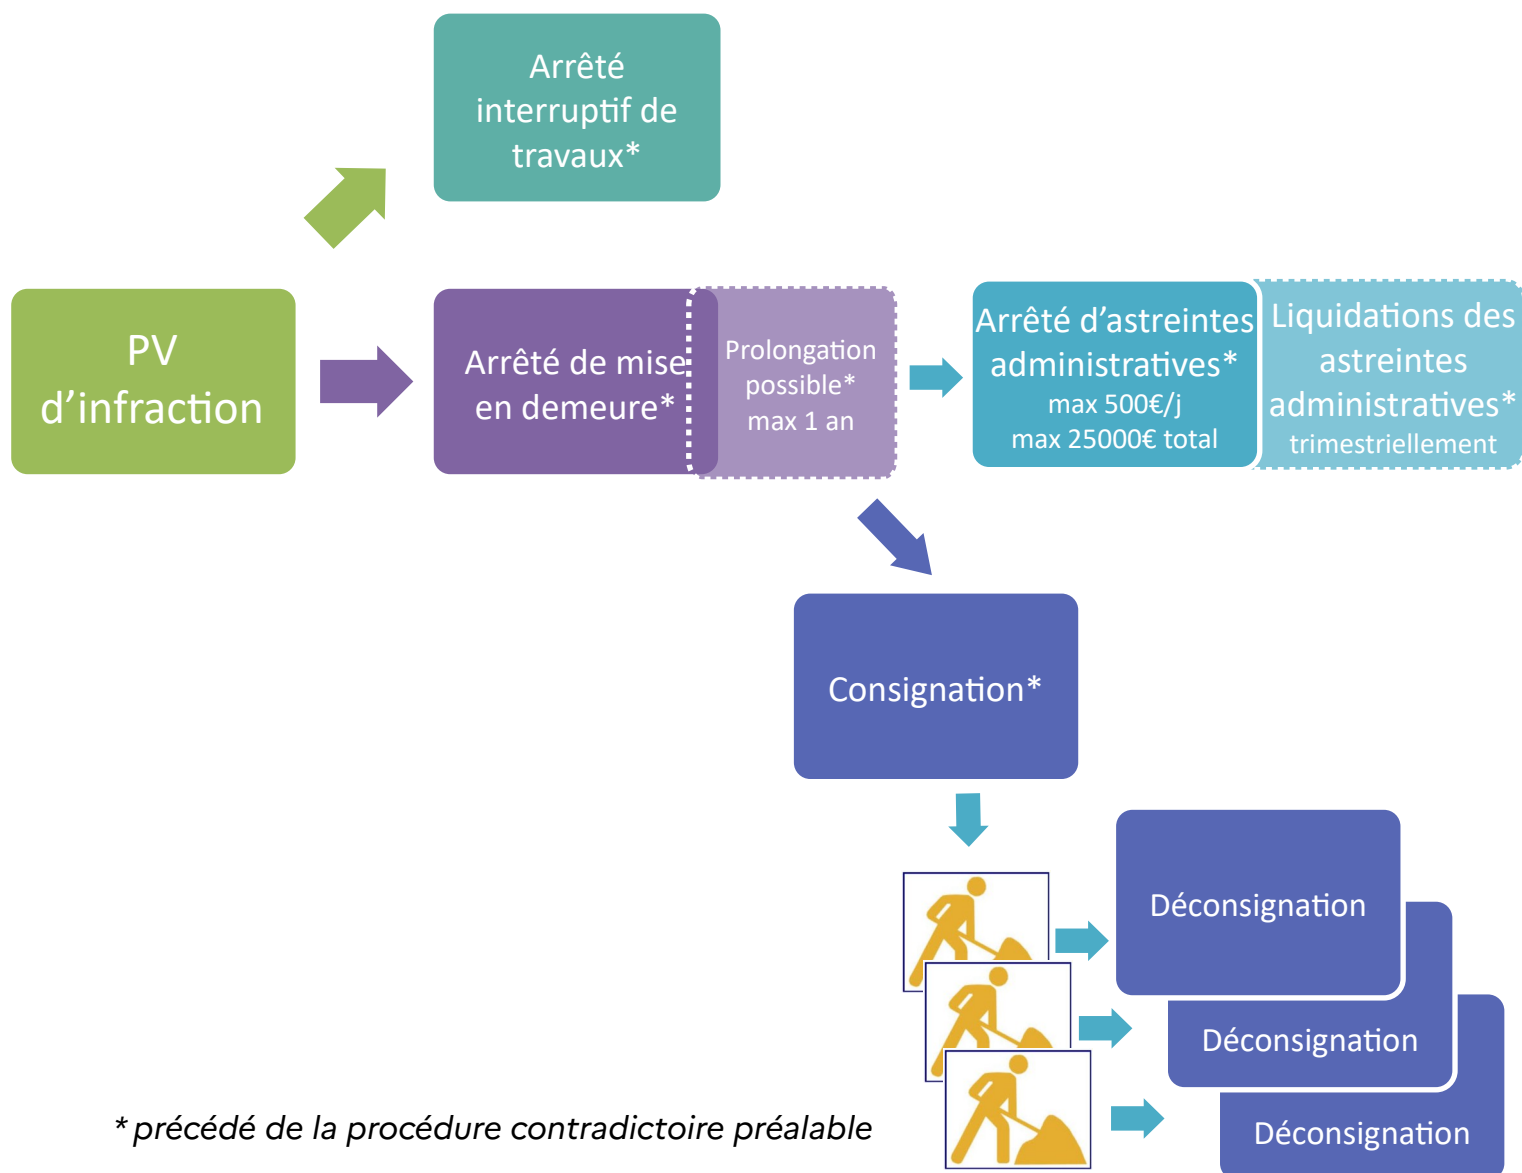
Arrêté interruptif de travaux*

PV d’infraction

Arrêté de mise en demeure*

Prolongation possible* max 1 an

Arrêté d’astreintes administratives* max 500€/j max 25000€ total

Liquidations des astreintes administratives* trimestriellement

Consignation*

Déconsignation

Déconsignation

Déconsignation

* précédé de la procédure contradictoire préalable